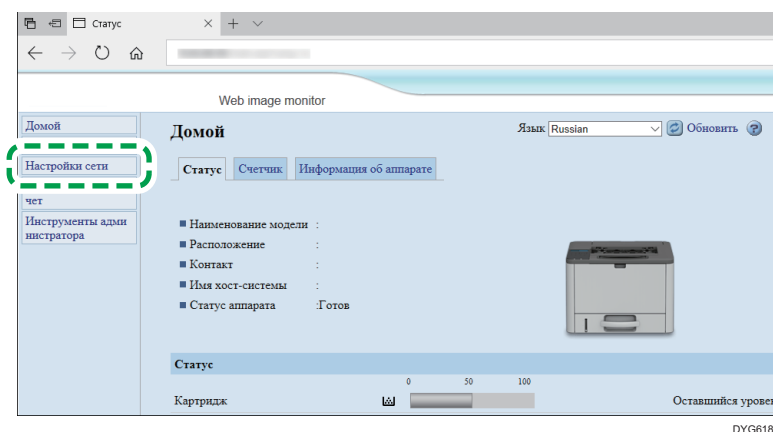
Статус

Web image monitor

Домой

Настройки сети

чет

Инструменты администратора

Домой

Язык Russian Обновить

Статус Счетчик Информация об аппарате

■ Наименование модели :
■ Расположение :
■ Контакт :
■ Имя хост-системы :
■ Статус аппарата :Готов

Статус

0 50 100

Картридж

Оставшийся уровен

DYG618